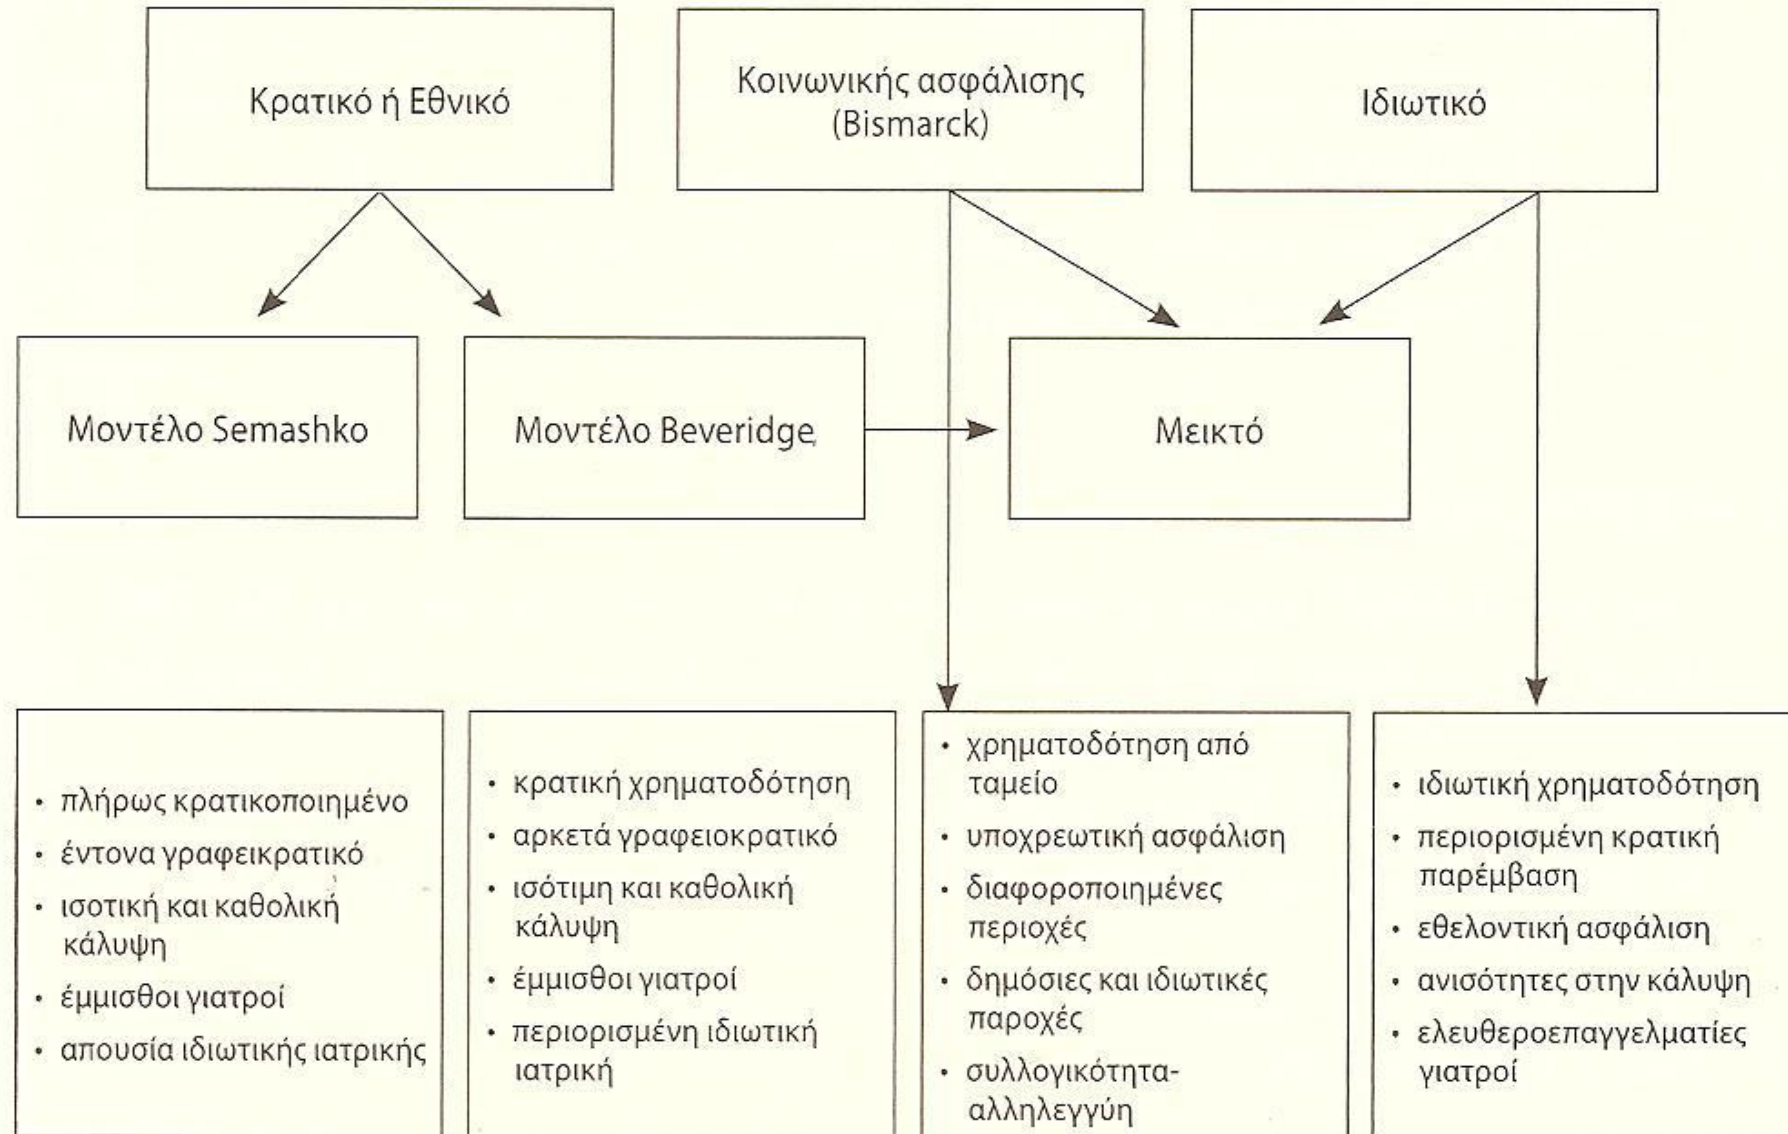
Κρατικό ή Εθνικό

Κοινωνικής ασφάλισης (Bismarck)

Ιδιωτικό

Μοντέλο Semashko

Μοντέλο Beveridge

Μεικτό

• πλήρως κρατικοποιημένο
• έντονα γραφειοκρατικό
• ισοτική και καθολική κάλυψη
• έμμισθοι γιατροί
• απουσία ιδιωτικής ιατρικής

• κρατική χρηματοδότηση
• αρκετά γραφειοκρατικό
• ισότιμη και καθολική κάλυψη
• έμμισθοι γιατροί
• περιορισμένη ιδιωτική ιατρική

• χρηματοδότηση από ταμείο
• υποχρεωτική ασφάλιση
• διαφοροποιημένες περιοχές
• δημόσιες και ιδιωτικές παροχές
• συλλογικότητα-αλληλεγγύη

• ιδιωτική χρηματοδότηση
• περιορισμένη κρατική παρέμβαση
• εθελοντική ασφάλιση
• ανισότητες στην κάλυψη
• ελευθεροεπαγγελματίες γιατροί